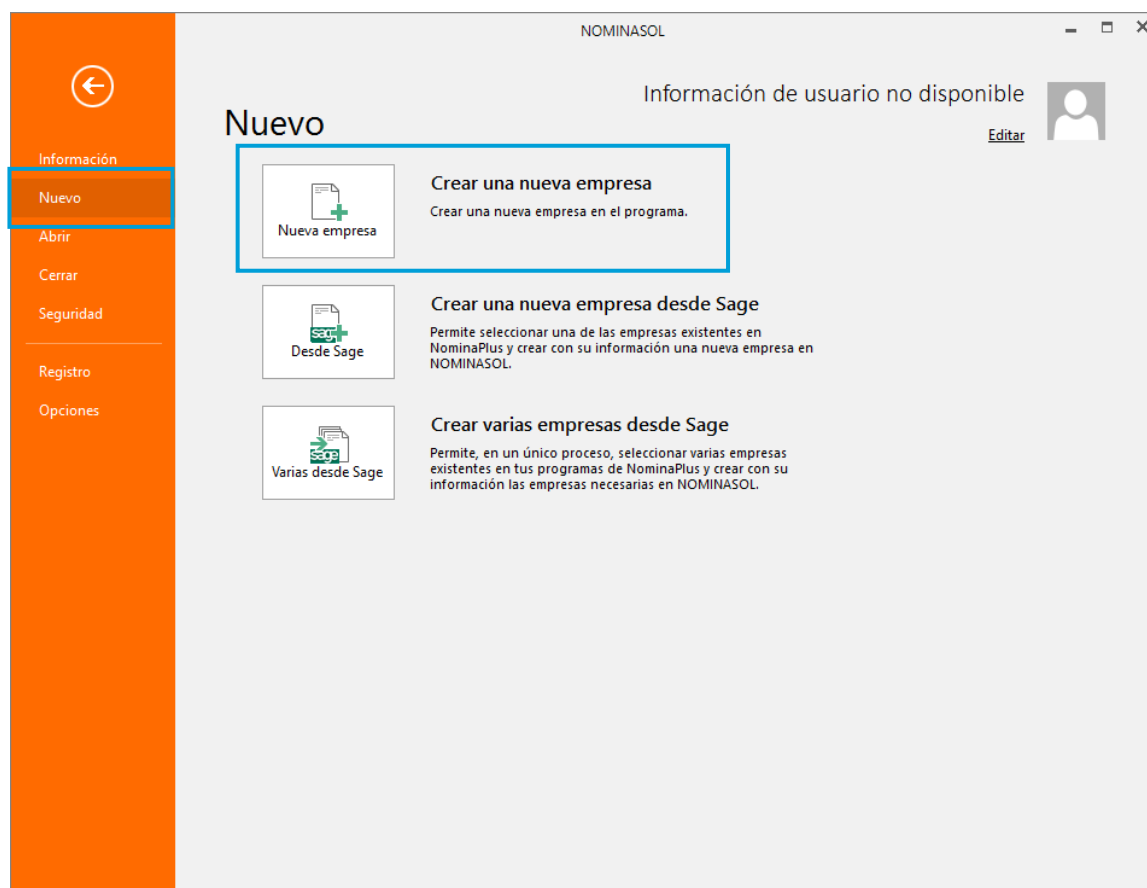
NOMINASOL

Información

Nuevo

Abrir

Cerrar

Seguridad

Registro

Opciones

Nuevo

Información de usuario no disponible

Editar

Nueva empresa

Crear una nueva empresa

Crear una nueva empresa en el programa.

sage

Desde Sage

Crear una nueva empresa desde Sage

Permite seleccionar una de las empresas existentes en NominaPlus y crear con su información una nueva empresa en NOMINASOL.

sage

Varias desde Sage

Crear varias empresas desde Sage

Permite, en un único proceso, seleccionar varias empresas existentes en tus programas de NominaPlus y crear con su información las empresas necesarias en NOMINASOL.